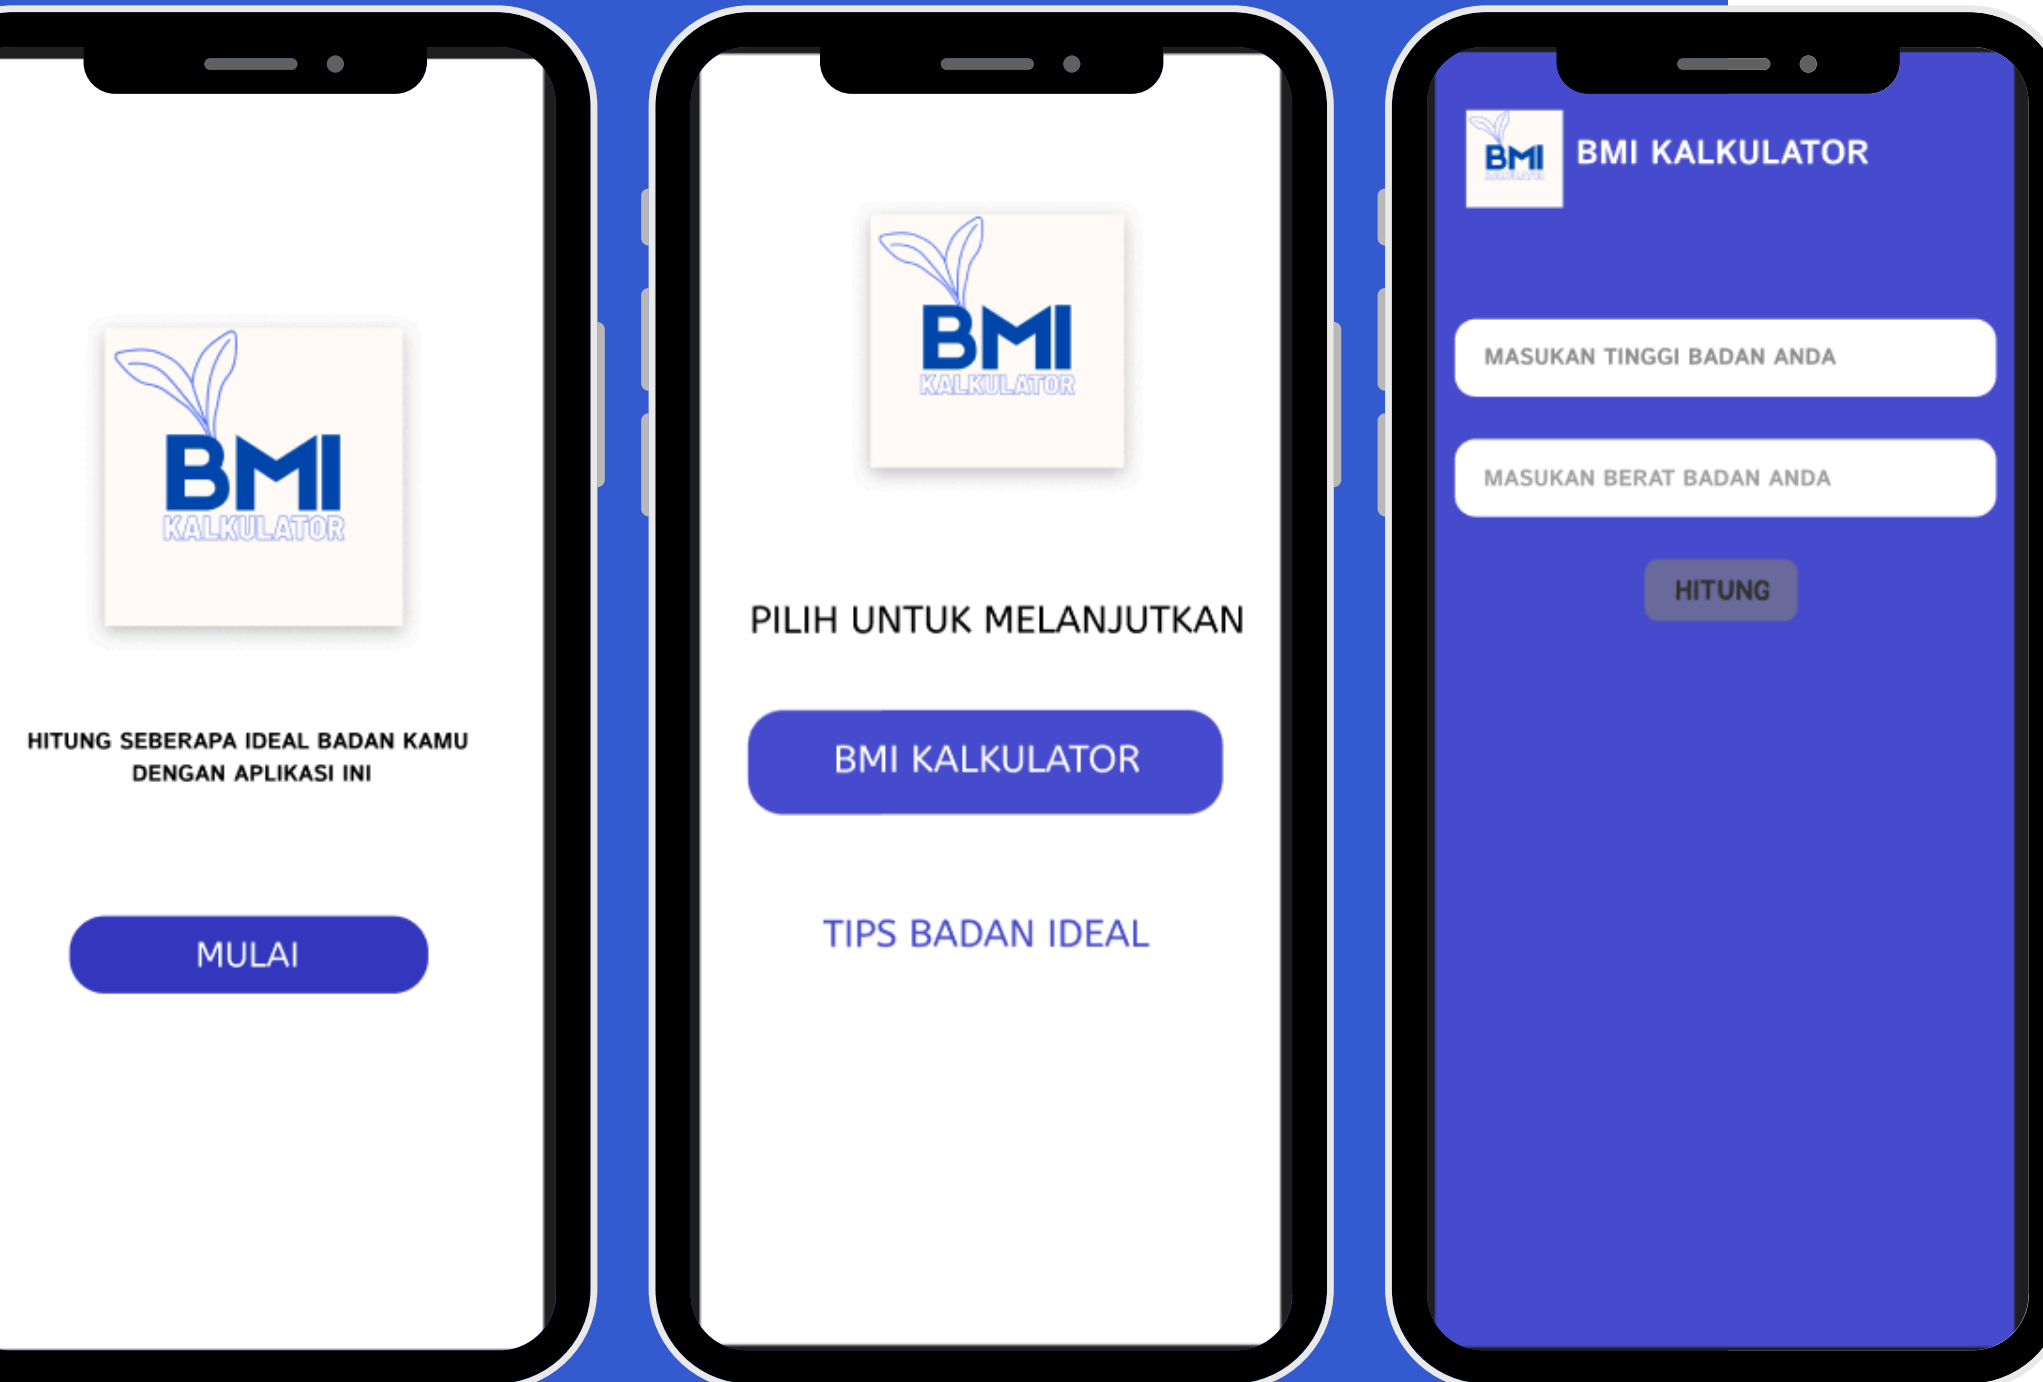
BMI
KALKULATOR

HITUNG SEBERAPA IDEAL BADAN KAMU DENGAN APLIKASI INI

MULAI

BMI
KALKULATOR

PILIH UNTUK MELANJUTKAN

BMI KALKULATOR

TIPS BADAN IDEAL

BMI
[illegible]

BMI KALKULATOR

MASUKAN TINGGI BADAN ANDA

MASUKAN BERAT BADAN ANDA

HITUNG